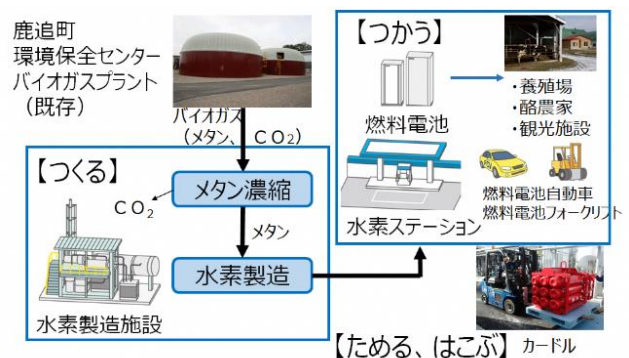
鹿追町
環境保全センター
バイオガスプラント
（既存）

バイオガス
（メタン、$CO_2$）

【つくる】
メタン濃縮
$CO_2$
メタン
水素製造
水素製造施設

【つかう】
燃料電池
・養殖場
・酪農家
・観光施設
燃料電池自動車
燃料電池フォークリフト
水素ステーション

【ためる、はこぶ】カードル